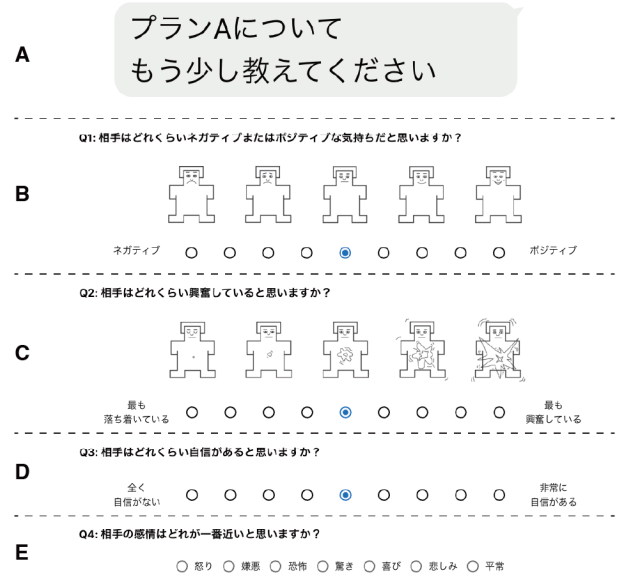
A

プランAについて
もう少し教えてください

B

Q1: 相手はどれくらいネガティブまたはポジティブな気持ちだと思いますか？

ネガティブ ○ ○ ○ ○ ◉ ○ ○ ○ ○ ポジティブ

C

Q2: 相手はどれくらい興奮していると思いますか？

最も落ち着いている ○ ○ ○ ○ ◉ ○ ○ ○ ○ 最も興奮している

D

Q3: 相手はどれくらい自信があると思いますか？

全く自信がない ○ ○ ○ ○ ◉ ○ ○ ○ ○ 非常に自信がある

E

Q4: 相手の感情はどれが一番近いと思いますか？

○ 怒り ○ 嫌悪 ○ 恐怖 ○ 驚き ○ 喜び ○ 悲しみ ○ 平常